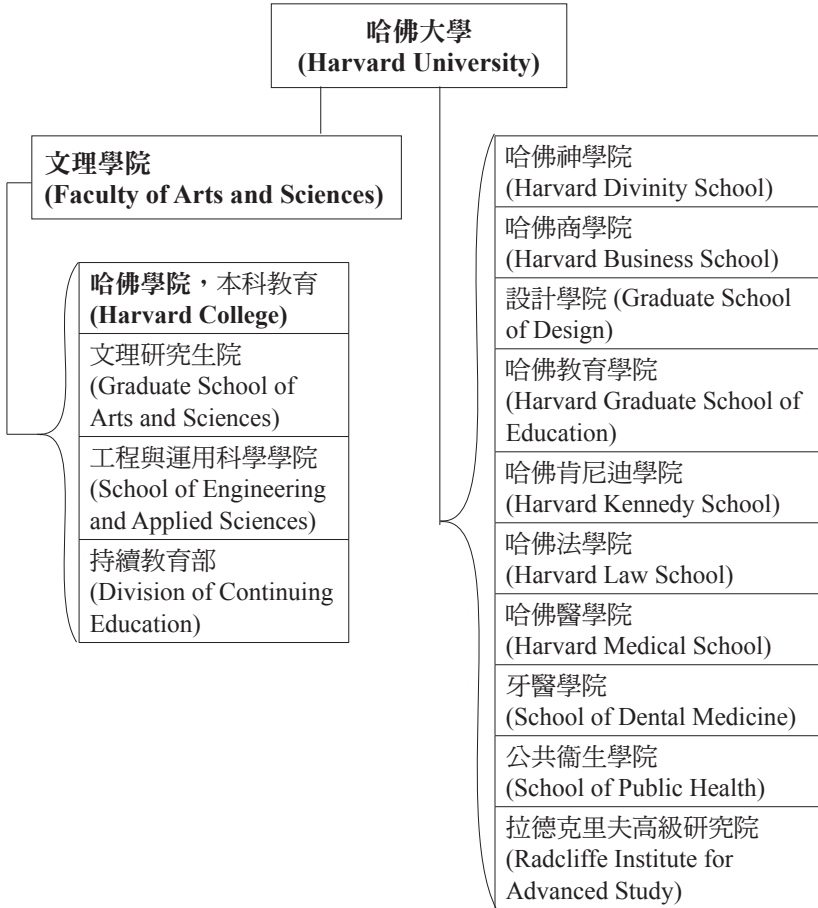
哈佛大學
(Harvard University)

文理學院
(Faculty of Arts and Sciences)

哈佛學院，本科教育
(Harvard College)

文理研究生院
(Graduate School of Arts and Sciences)

工程與運用科學學院
(School of Engineering and Applied Sciences)

持續教育部
(Division of Continuing Education)

哈佛神學院
(Harvard Divinity School)

哈佛商學院
(Harvard Business School)

設計學院 (Graduate School of Design)

哈佛教育學院
(Harvard Graduate School of Education)

哈佛肯尼迪學院
(Harvard Kennedy School)

哈佛法學院
(Harvard Law School)

哈佛醫學院
(Harvard Medical School)

牙醫學院
(School of Dental Medicine)

公共衞生學院
(School of Public Health)

拉德克里夫高級研究院
(Radcliffe Institute for Advanced Study)